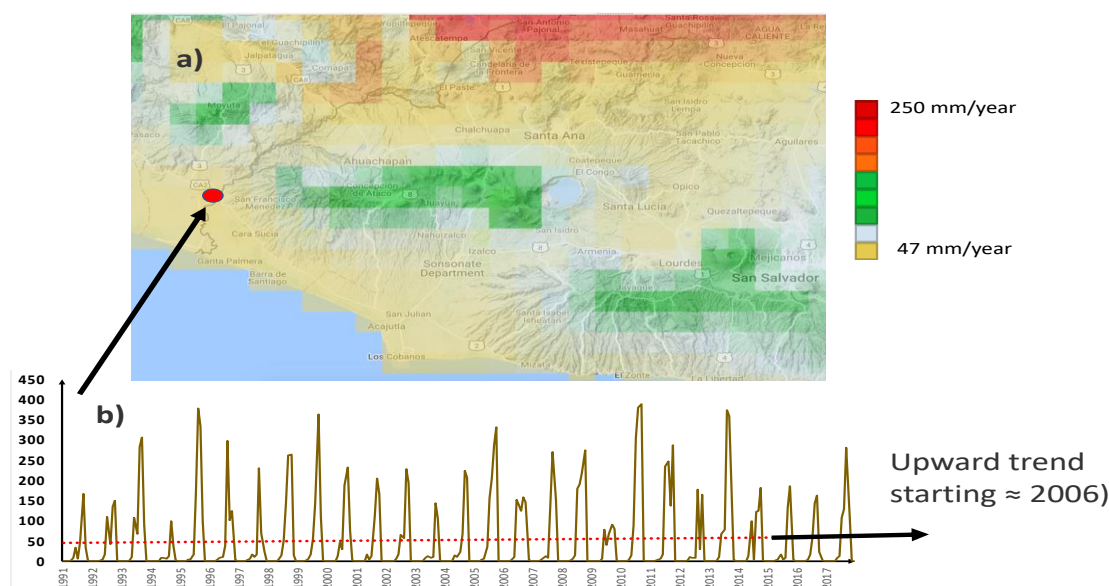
a)

250 mm/year

47 mm/year

El Guachipilin
Jalpatagua
Comapa
Atescatempa
San Antonio Pajonal
Santa Rosa Guachipilin
Masahuat
Agua Caliente
San Vicente
Candelaria de la Frontera
Texistepeque
Nueva Concepcion
Guarnecia
El Paste
Moyuta
San Jose
Chalchuapa
Santa Ana
San Isidro Lempa
San Pablo Tacachico
Aguilares
Ahuachapan
Coatepeque
El Congo
Concepcion de Ataco
Opico
San Francisco Menedez
Juayua
Santa Lucia
Quezaltepeque
Cara Sucia
Nahuizalco
San Isidro
Izalco
Armenia
Lourdes
Mejicanos
Garita Palmera
Sonsonate Department
San Salvador
Barra de Santiago
San Julian
Santa Isabel Ishuatan
Acajutla
Los Cobanos
Mizata
El Zonte
La Libertad

b)

450
400
350
300
250
200
150
100
50
0

1991
1992
1993
1994
1995
1996
1997
1998
1999
2000
2001
2002
2003
2004
2005
2006
2007
2008
2009
2010
2011
2012
2013
2014
2015
2016
2017

Upward trend starting ≈ 2006)